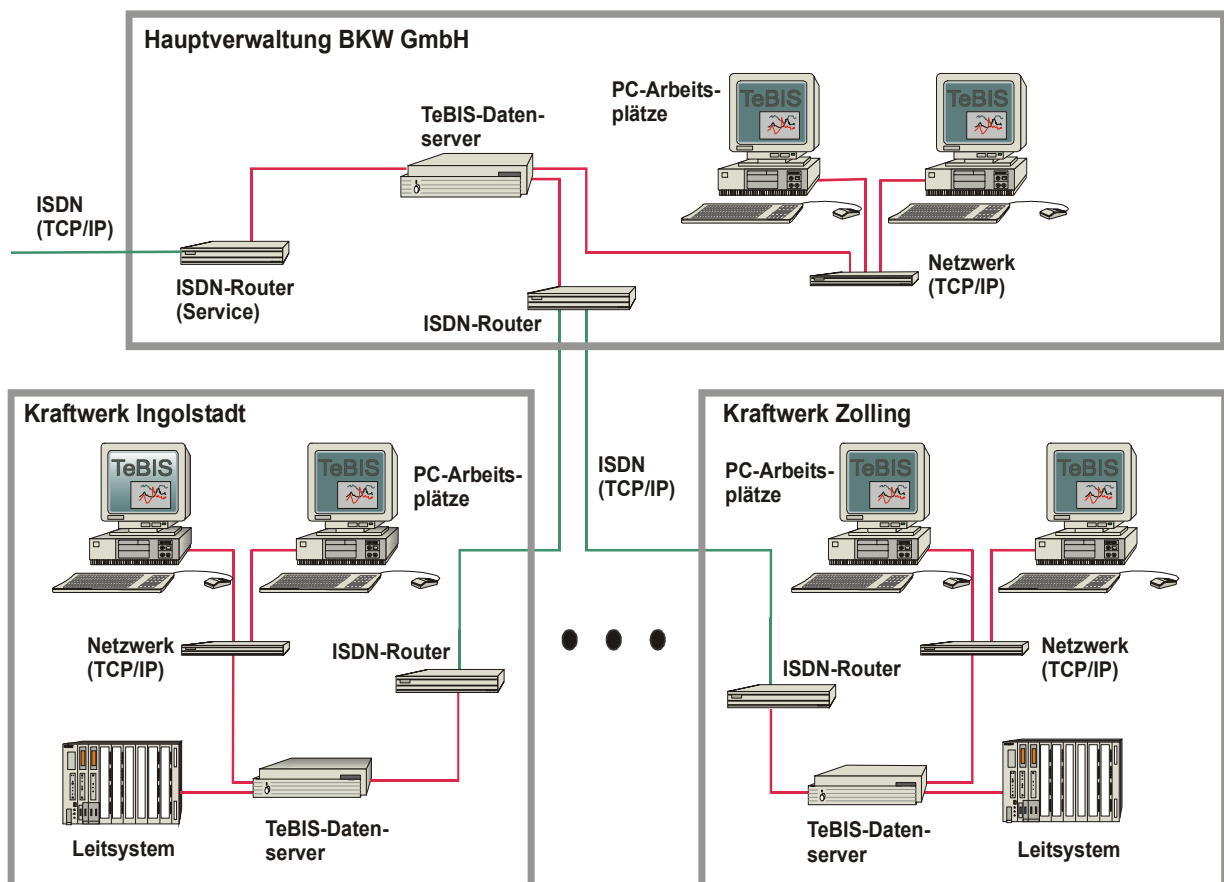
Hauptverwaltung BKW GmbH

TeBIS-Datenserver

PC-Arbeitsplätze

TeBIS

TeBIS

ISDN
(TCP/IP)

ISDN-Router
(Service)

Netzwerk
(TCP/IP)

ISDN-Router

Kraftwerk Ingolstadt

TeBIS

TeBIS

PC-Arbeitsplätze

ISDN
(TCP/IP)

Kraftwerk Zolling

PC-Arbeitsplätze

TeBIS

TeBIS

Netzwerk
(TCP/IP)

ISDN-Router

ISDN-Router

Netzwerk
(TCP/IP)

Leitsystem

TeBIS-Datenserver

TeBIS-Datenserver

Leitsystem